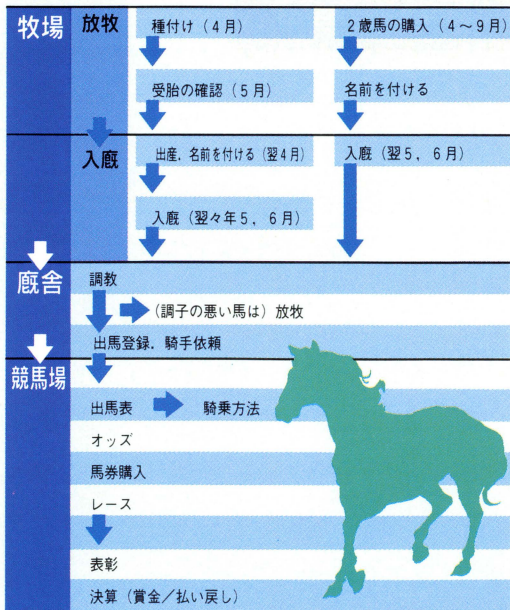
牧場

放牧

種付け（4月）

受胎の確認（5月）

2歳馬の購入（4～9月）

名前を付ける

入厩

出産、名前を付ける（翌4月）

入厩（翌々年5、6月）

入厩（翌5、6月）

厩舎

調教

（調子の悪い馬は）放牧

出馬登録、騎手依頼

競馬場

出馬表

騎乗方法

オッズ

馬券購入

レース

表彰

決算（賞金／払い戻し）